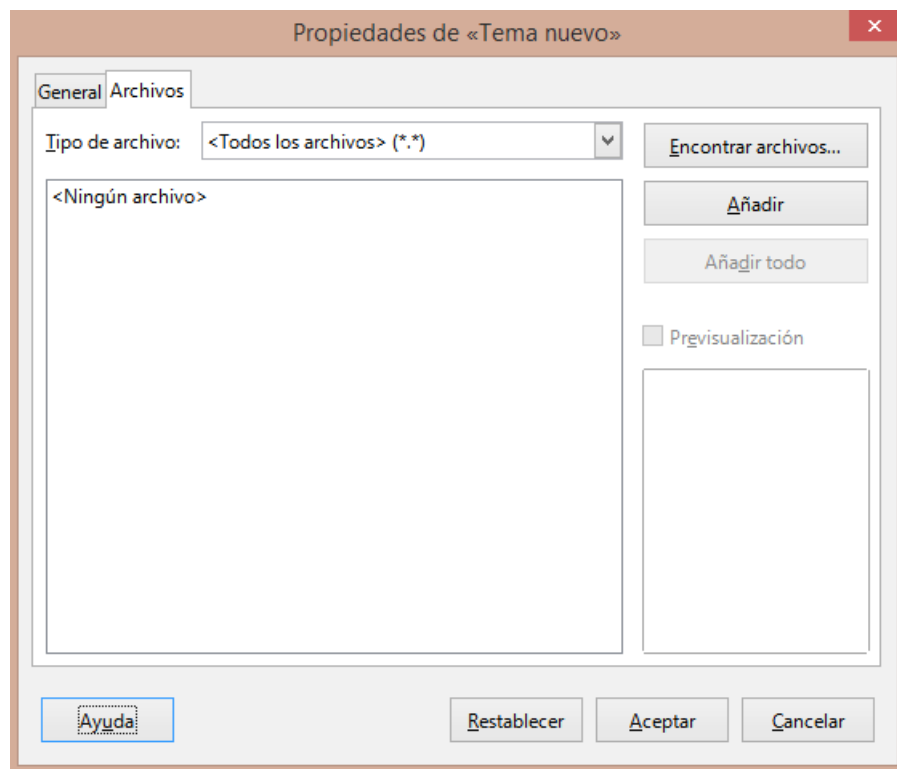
Propiedades de «Tema nuevo»

General Archivos

Tipo de archivo: <Todos los archivos> (*.*)

Encontrar archivos...

<Ningún archivo>

Añadir

Añadir todo

Previsualización

Ayuda

Restablecer

Aceptar

Cancelar